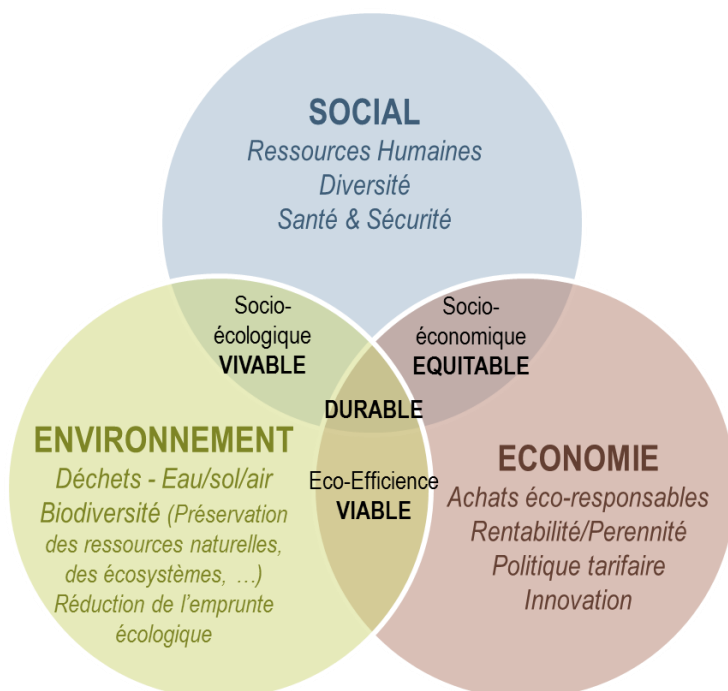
SOCIAL
Ressources Humaines
Diversité
Santé & Sécurité

Socio-écologique
VIVABLE

Socio-économique
EQUITABLE

DURABLE

ENVIRONNEMENT
Déchets - Eau/sol/air
Biodiversité (Préservation des ressources naturelles, des écosystèmes, …)
Réduction de l'emprunte écologique

Eco-Efficience
VIABLE

ECONOMIE
Achats éco-responsables
Rentabilité/Perennité
Politique tarifaire
Innovation